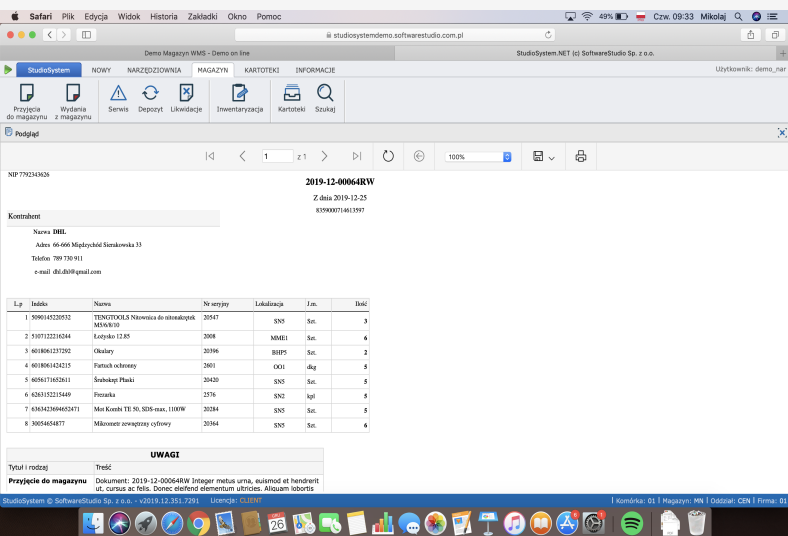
Safari Plik Edycja Widok Historia Zakładki Okno Pomoc 49% Czw. 09:33 Mikolaj

studiosystemdemo.softwarestudio.com.pl

Demo Magazyn WMS - Demo on line

StudioSystem.NET (c) SoftwareStudio Sp. z o.o.

StudioSystem NOWY NARZĘDZIOWNIA MAGAZYN KARTOTEKI INFORMACJE Użytkownik: demo_nar

Przyjęcia do magazynu Wydania z magazynu Serwis Depozyt Likwidacje Inwentaryzacja Kartoteki Szukaj

Podgląd

1 z 1 100%

NIP 7792343626

2019-12-00064RW

Z dnia 2019-12-25

8359000714613597

Kontrahent

Nazwa DHL

Adres 66-666 Międzychód Sierakowska 33

Telefon 789 730 911

e-mail dhl.dhl@gmail.com

| L.p | Indeks | Nazwa | Nr seryjny | Lokalizacja | J.m. | Ilość |
|---|---|---|---|---|---|---|
| 1 | 5090145220532 | TENGTOOLS Nitownica do nitonakrętek M5/6/8/10 | 20547 | SN5 | Szt. | 3 |
| 2 | 5107122216244 | Łożysko 12.85 | 2008 | MME1 | Szt. | 6 |
| 3 | 6018061237292 | Okulary | 20396 | BHP5 | Szt. | 2 |
| 4 | 6018061424215 | Fartuch ochronny | 2601 | OO1 | dkg | 5 |
| 5 | 6056171652611 | Śrubokręt Płaski | 20420 | SN5 | Szt. | 5 |
| 6 | 6263152215449 | Frezarka | 2576 | SN2 | kpl | 5 |
| 7 | 6363423694652471 | Mot Kombi TE 50, SDS-max, 1100W | 20284 | SN5 | Szt. | 5 |
| 8 | 30054654877 | Mikrometr zewnętrzny cyfrowy | 20364 | SN5 | Szt. | 6 |

UWAGI

| Tytuł i rodzaj | Treść |
|---|---|
| Przyjęcie do magazynu | Dokument: 2019-12-00064RW Integer metus urna, euismod et hendrerit ut, cursus ac felis. Donec eleifend elementum ultricies. Aliquam lobortis |

StudioSystem © SoftwareStudio Sp. z o.o. - v2019.12.351.7281 Licencja: CLIENT | Komórka: 01 | Magazyn: MN | Oddział: CEN | Firma: 01

26